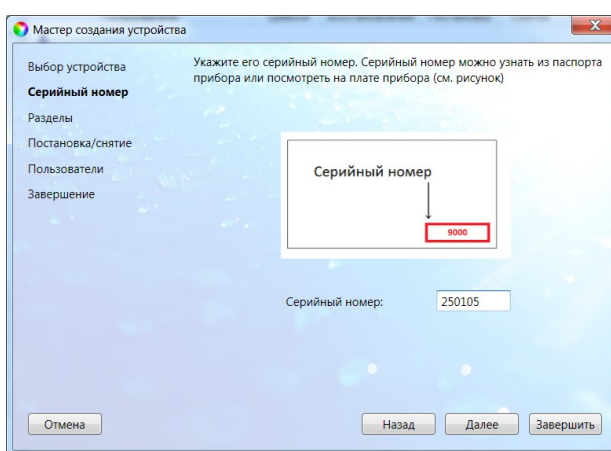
Мастер создания устройства

Выбор устройства
Серийный номер
Разделы
Постановка/снятие
Пользователи
Завершение

Укажите его серийный номер. Серийный номер можно узнать из паспорта прибора или посмотреть на плате прибора (см. рисунок)

Серийный номер

9000

Серийный номер: 250105

Отмена

Назад Далее Завершить